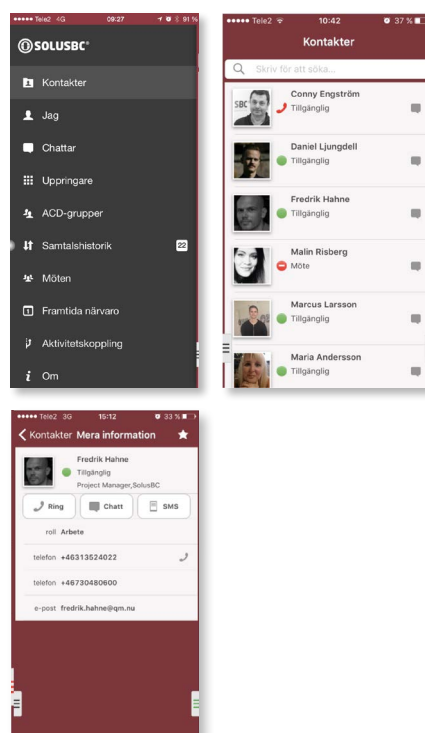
••••• Tele2 4G 09:27 91 %

SOLUSBC

Kontakter

Jag

Chattar

Uppringare

ACD-grupper

Samtalshistorik 22

Möten

Framtida närvaro

Aktivitetskoppling

Om

••••• Tele2 10:42 37 %

Kontakter

Skriv för att söka...

Conny Engström
Tillgänglig

Daniel Ljungdell
Tillgänglig

Fredrik Hahne
Tillgänglig

Malin Risberg
Möte

Marcus Larsson
Tillgänglig

Maria Andersson
Tillgänglig

••••• Tele2 3G 15:12 33 %

Kontakter Mera information

Fredrik Hahne
Tillgänglig
Project Manager,SolusBC

Ring

Chatt

SMS

roll Arbete

telefon +46313524022

telefon +46730480600

e-post fredrik.hahne@qm.nu